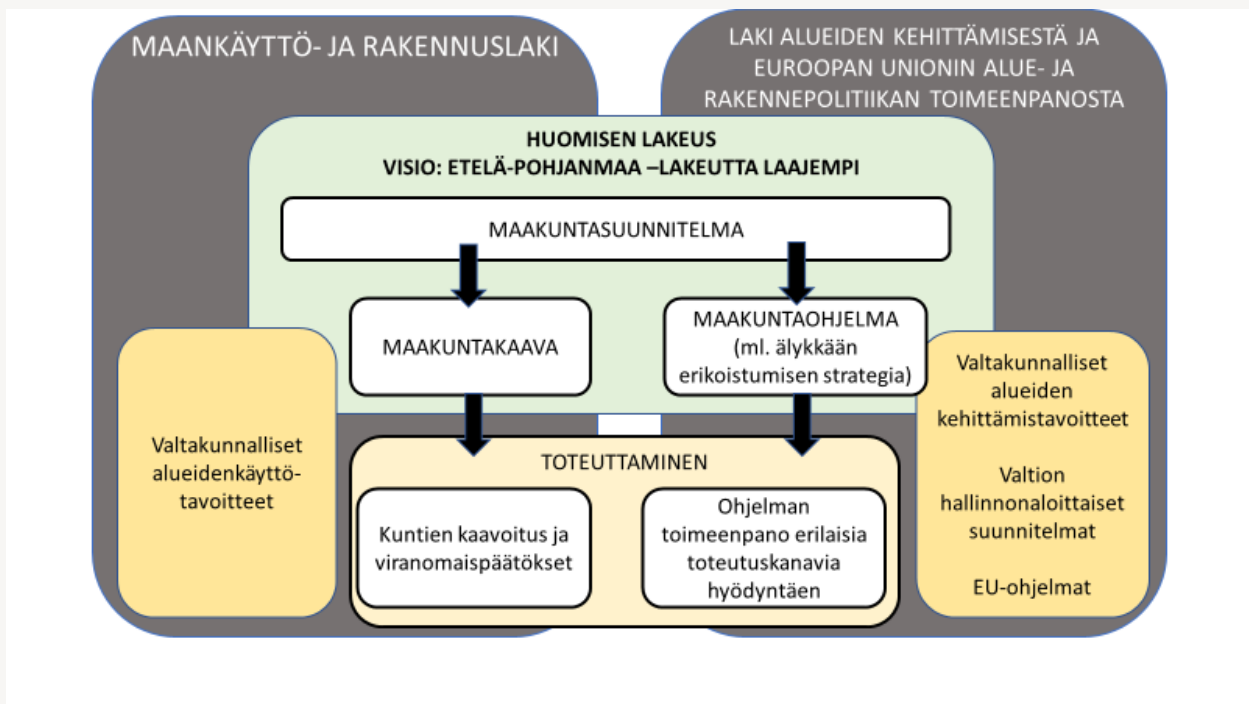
MAANKÄYTTÖ- JA RAKENNUSLAKI

LAKI ALUEIDEN KEHITTÄMISESTÄ JA EUROOPAN UNIONIN ALUE- JA RAKENNEPOLITIIKAN TOIMEENPANOSTA

HUOMISEN LAKEUS
VISIO: ETELÄ-POHJANMAA –LAKEUTTA LAAJEMPI

MAAKUNTASUUNNITELMA

MAAKUNTAKAAVA

MAAKUNTAOHJELMA (ml. älykkään erikoistumisen strategia)

Valtakunnalliset alueidenkäyttötavoitteet

Valtakunnalliset alueiden kehittämistavoitteet

Valtion hallinnonaloittaiset suunnitelmat

EU-ohjelmat

TOTEUTTAMINEN

Kuntien kaavoitus ja viranomaispäätökset

Ohjelman toimeenpano erilaisia toteutuskanavia hyödyntäen